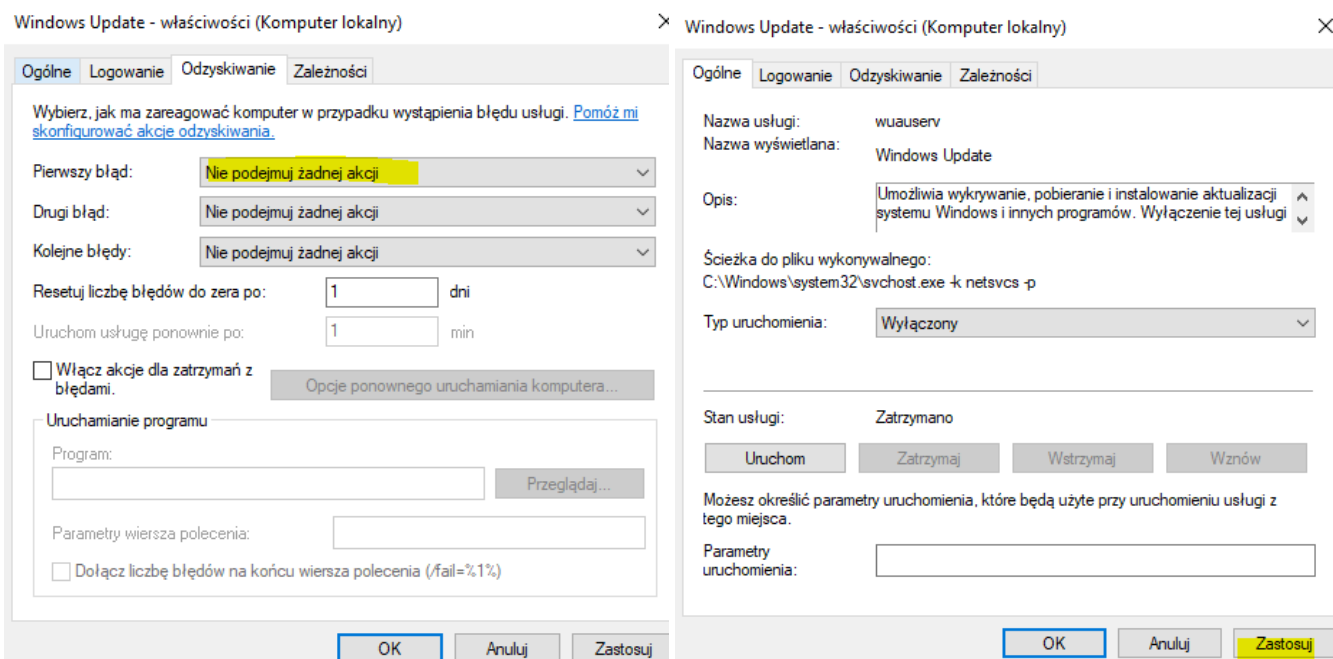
Windows Update - właściwości (Komputer lokalny)

×

Ogólne | Logowanie | Odzyskiwanie | Zależności

Wybierz, jak ma zareagować komputer w przypadku wystąpienia błędu usługi. Pomóż mi skonfigurować akcje odzyskiwania.

Pierwszy błąd: Nie podejmuj żadnej akcji

Drugi błąd: Nie podejmuj żadnej akcji

Kolejne błędy: Nie podejmuj żadnej akcji

Resetuj liczbę błędów do zera po: 1 dni

Uruchom usługę ponownie po: 1 min

Włącz akcje dla zatrzymań z błędami.

Opcje ponownego uruchamiania komputera...

Uruchamianie programu

Program:

Przeglądaj...

Parametry wiersza polecenia:

Dołącz liczbę błędów na końcu wiersza polecenia (/fail=%1%)

OK | Anuluj | Zastosuj

Windows Update - właściwości (Komputer lokalny)

×

Ogólne | Logowanie | Odzyskiwanie | Zależności

Nazwa usługi: wuauserv

Nazwa wyświetlana: Windows Update

Opis: Umożliwia wykrywanie, pobieranie i instalowanie aktualizacji systemu Windows i innych programów. Wyłączenie tej usługi

Ścieżka do pliku wykonywalnego:
C:\Windows\system32\svchost.exe -k netsvcs -p

Typ uruchomienia: Wyłączony

Stan usługi: Zatrzymano

Uruchom | Zatrzymaj | Wstrzymaj | Wznów

Możesz określić parametry uruchomienia, które będą użyte przy uruchomieniu usługi z tego miejsca.

Parametry uruchomienia:

OK | Anuluj | Zastosuj